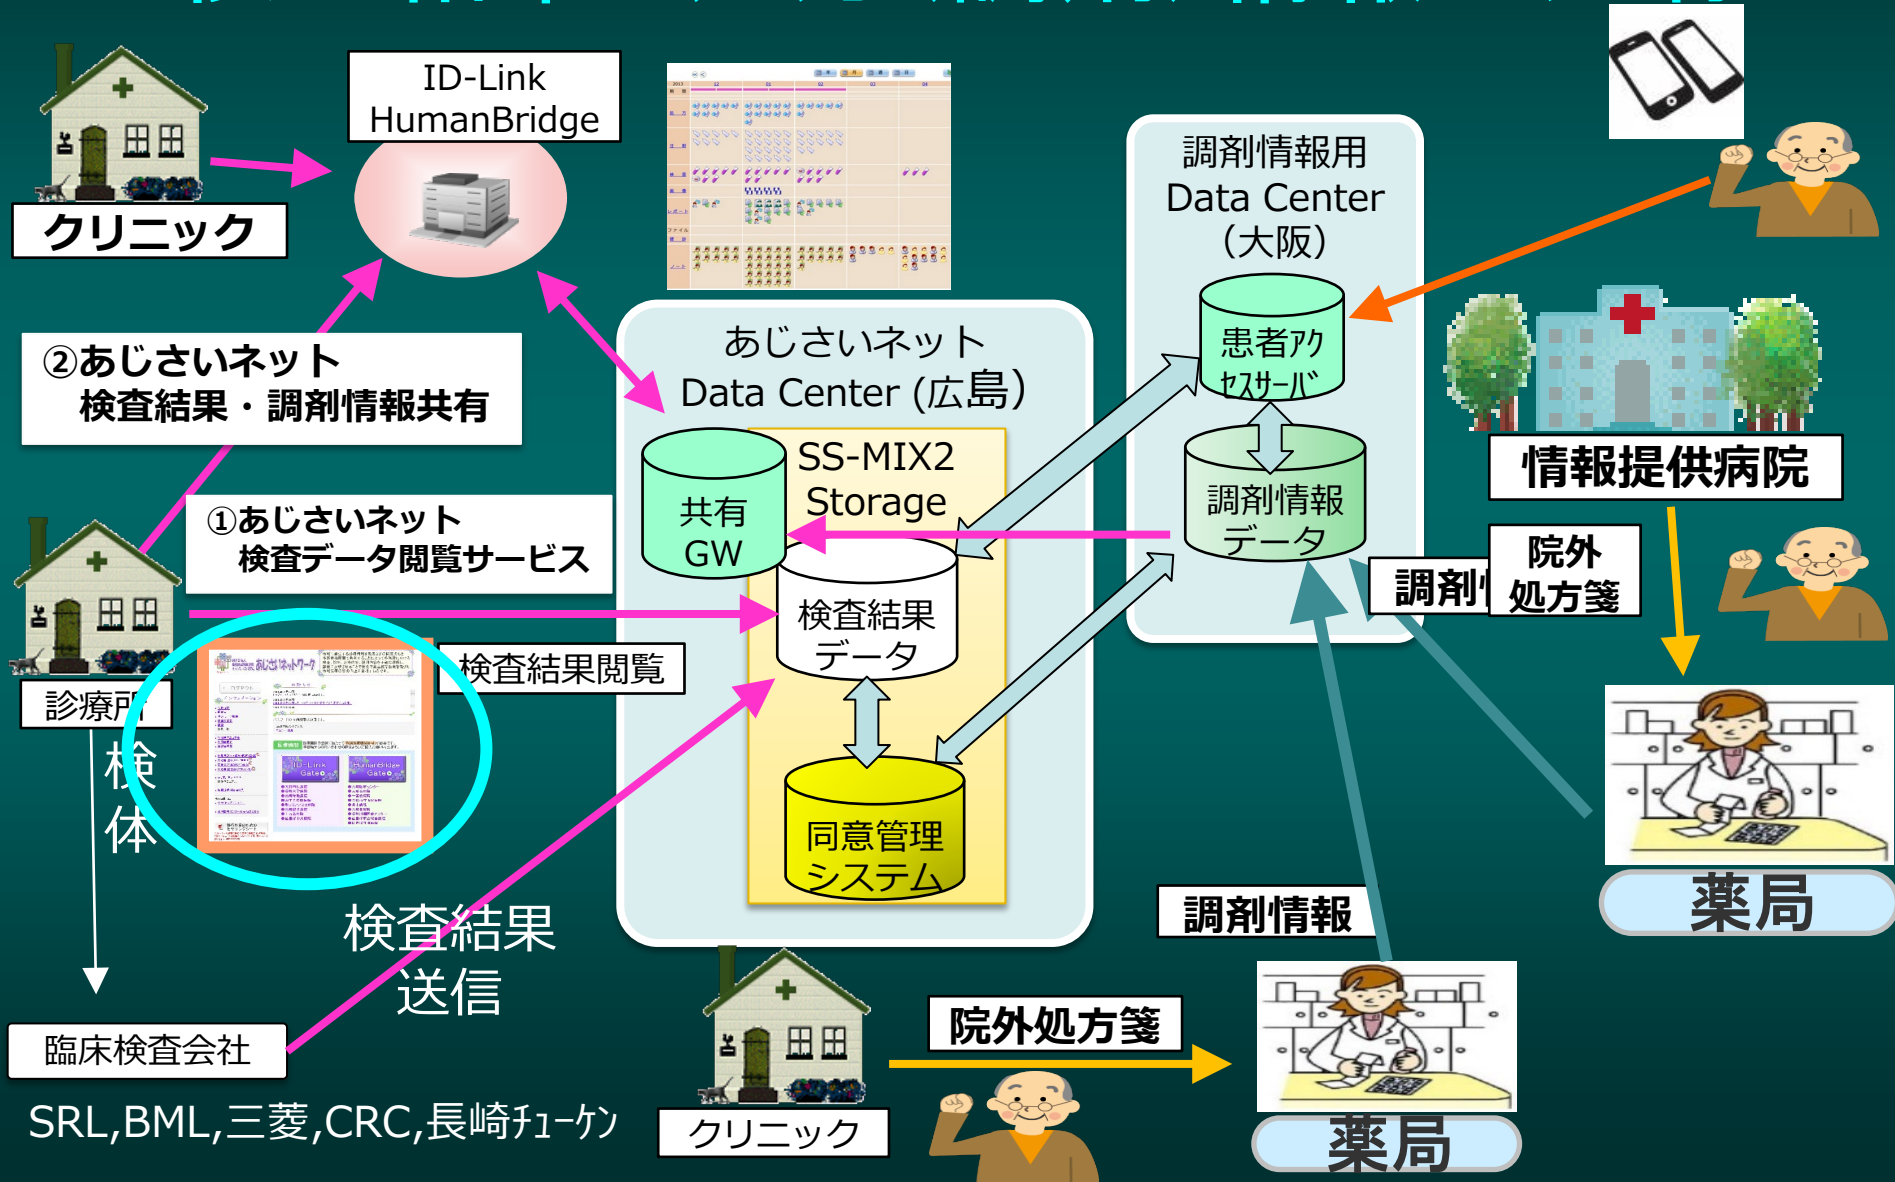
ID-Link
HumanBridge

クリニック

②あじさいネット
検査結果・調剤情報共有

①あじさいネット
検査データ閲覧サービス

診療所

検体

検査結果閲覧

あじさいネット
Data Center (広島)

共有
GW

SS-MIX2
Storage

検査結果
データ

同意管理
システム

調剤情報用
Data Center
(大阪)

患者アクセスサーバ

調剤情報
データ

情報提供病院

院外
処方箋

調剤情

薬局

調剤情報

検査結果
送信

臨床検査会社

SRL,BML,三菱,CRC,長崎ﾁｭｰｹﾝ

クリニック

院外処方箋

薬局